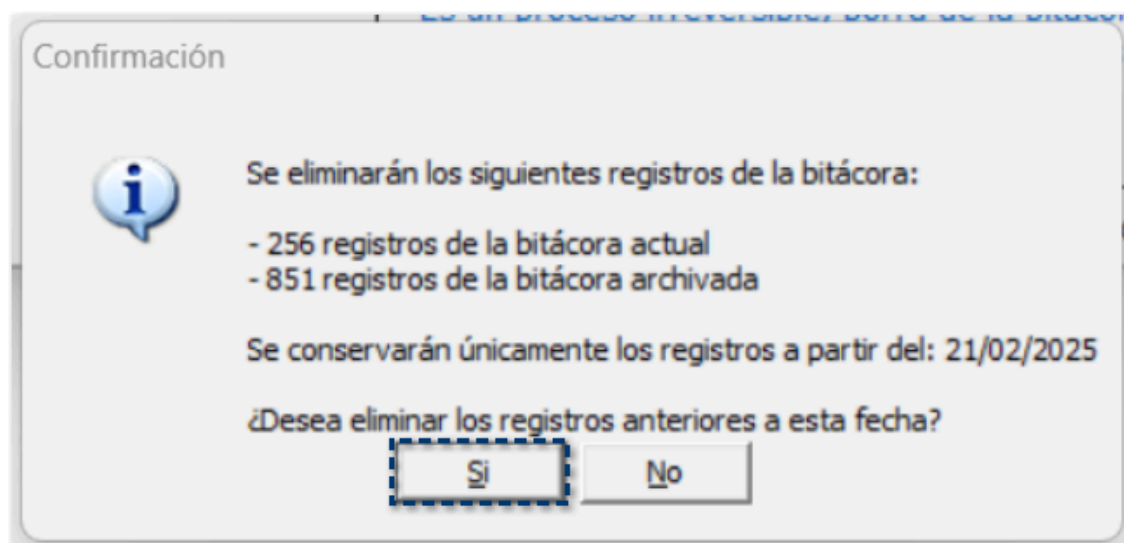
Es un proceso irreversible, borra de la bitácor

Confirmación

Se eliminarán los siguientes registros de la bitácora:

- 256 registros de la bitácora actual
- 851 registros de la bitácora archivada

Se conservarán únicamente los registros a partir del: 21/02/2025

¿Desea eliminar los registros anteriores a esta fecha?

Si

No